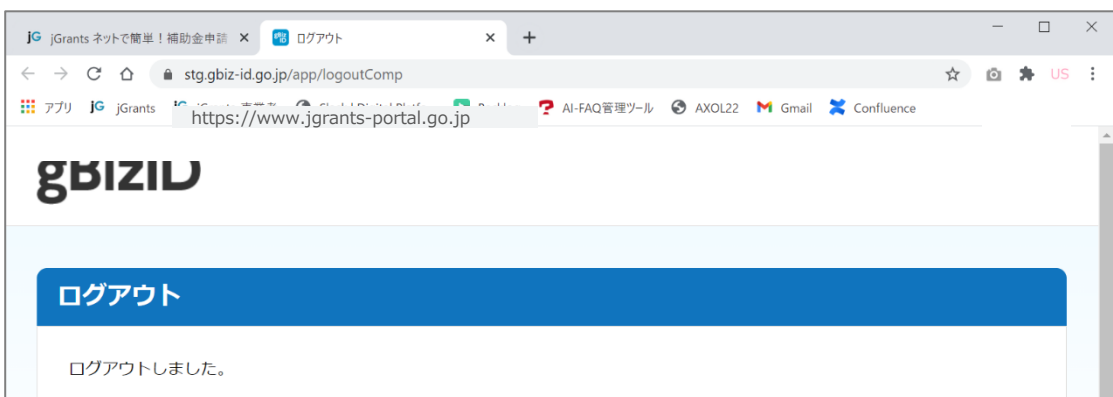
jG jGrants ネットで簡単！補助金申請 ×
ログアウト ×
+

stg.gbiz-id.go.jp/app/logoutComp

US

アプリ jGrants jG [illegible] Global Digital Platf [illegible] AI-FAQ管理ツール AXOL22 Gmail Confluence

https://www.jgrants-portal.go.jp

gBizID

ログアウト

ログアウトしました。